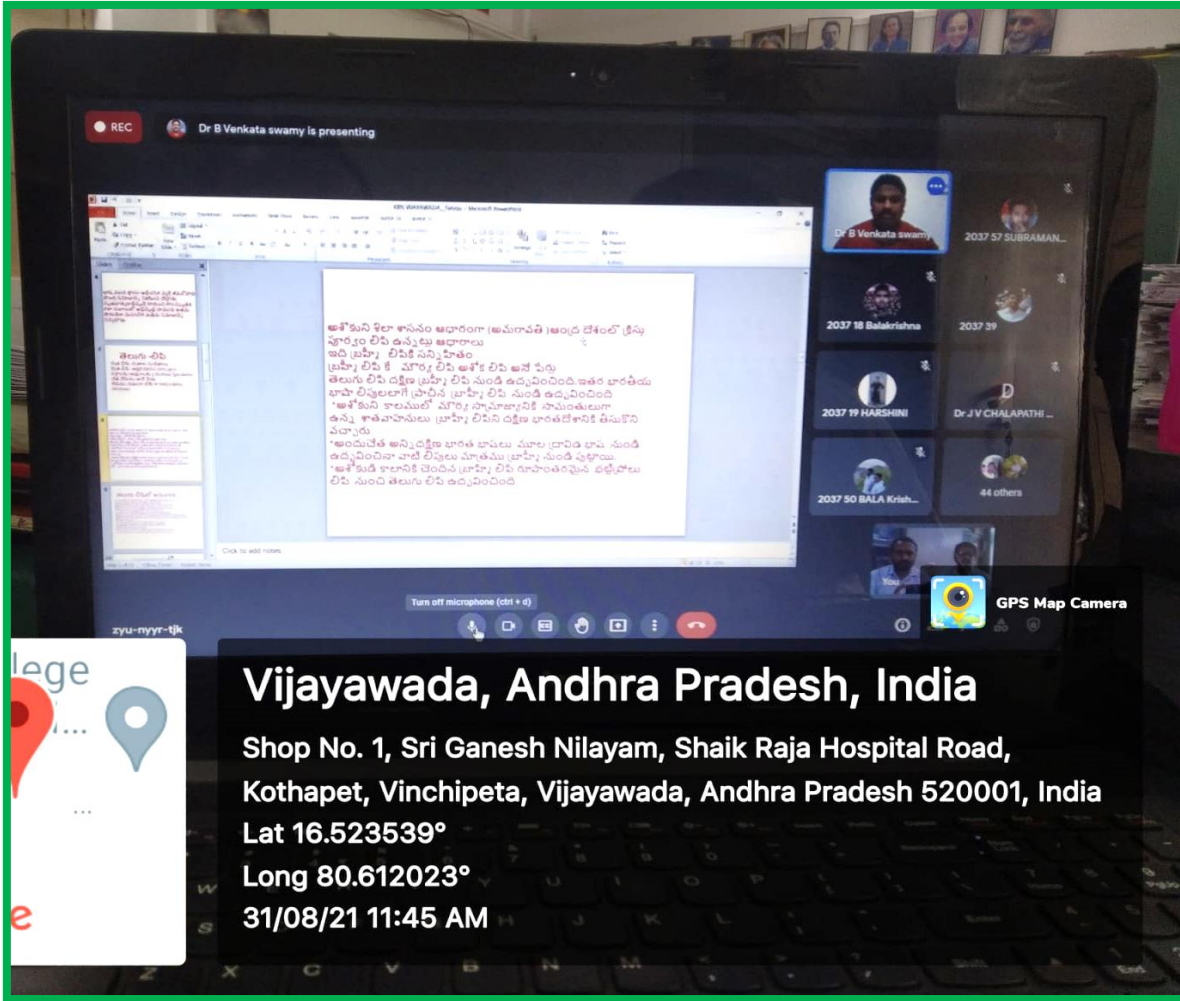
REC

Dr B Venkata swamy is presenting

అశోకుని శిలా శాసనం ఆధారంగా (అమరావతి )ఆంధ్ర దేశంలో క్రీస్తు పూర్వం లిపి ఉన్నట్లు ఆధారాలు
ఇది బ్రాహ్మీ లిపికి సన్నిహితం
బ్రాహ్మీ లిపి కి మౌర్య లిపి అశోక లిపి అనే పేర్లు
తెలుగు లిపి దక్షిణ బ్రాహ్మీ లిపి నుండి ఉద్భవించింది.ఇతర భారతీయ భాషా లిపులలాగే ప్రాచీన బ్రాహ్మీ లిపి నుండి ఉద్భవించింది
*అశోకుని కాలములో మౌర్య సామ్రాజ్యానికి సామంతులుగా ఉన్న శాతవాహనులు బ్రాహ్మీ లిపిని దక్షిణ భారతదేశానికి తీసుకొని వచ్చారు
*అందుచేత అన్ని దక్షిణ భారత భాషలు మూల ద్రావిడ భాష నుండి ఉద్భవించినా వాటి లిపులు మాత్రము బ్రాహ్మీ నుండి పుట్టాయి.
*అశోకుడి కాలానికి చెందిన బ్రాహ్మీ లిపి రూపాంతరమైన భట్టిప్రోలు లిపి నుంచి తెలుగు లిపి ఉద్భవించింది

తెలుగు లిపి

Click to add notes

Dr B Venkata swamy
2037 57 SUBRAMAN...
2037 18 Balakrishna
2037 39
2037 19 HARSHINI
Dr J V CHALAPATHI ...
2037 50 BALA Krish...
44 others
You

Turn off microphone (ctrl + d)

zyu-nyyr-tjk

GPS Map Camera

llege

Vijayawada, Andhra Pradesh, India
Shop No. 1, Sri Ganesh Nilayam, Shaik Raja Hospital Road, Kothapet, Vinchipeta, Vijayawada, Andhra Pradesh 520001, India
Lat 16.523539°
Long 80.612023°
31/08/21 11:45 AM